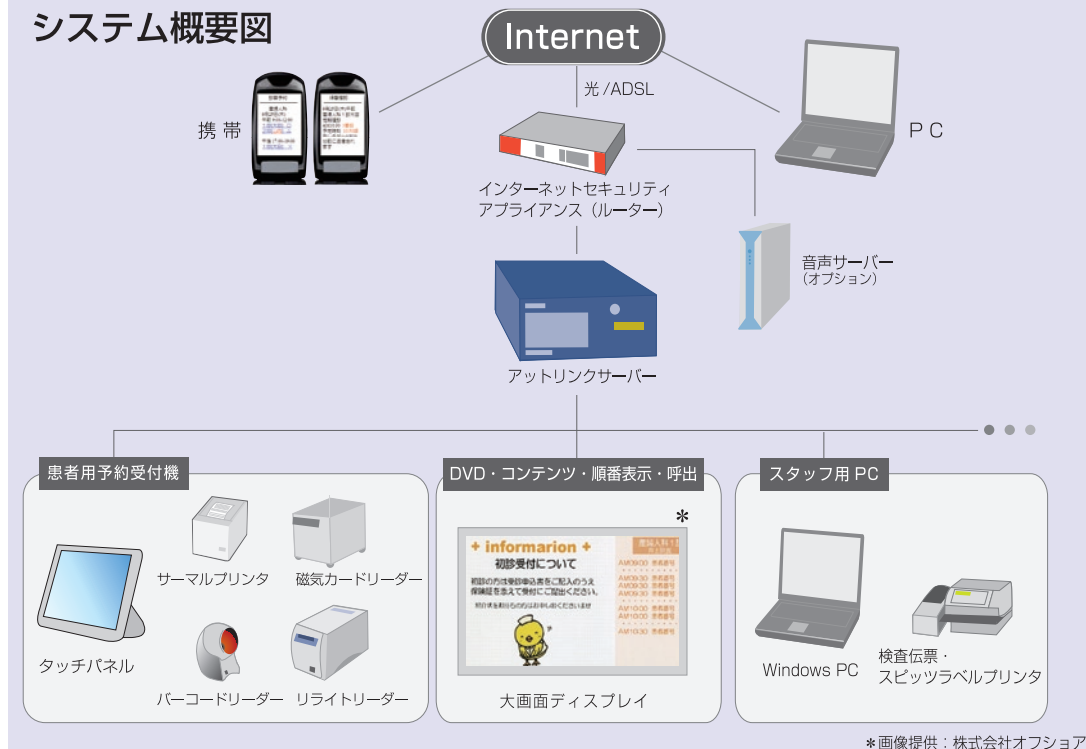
システム概要図

Internet

光 /ADSL

携帯

PC

インターネットセキュリティアプライアンス（ルーター）

音声サーバー
（オプション）

アットリンクサーバー

患者用予約受付機

サーマルプリンタ

磁気カードリーダー

タッチパネル

バーコードリーダー

リライトリーダー

DVD・コンテンツ・順番表示・呼出

*

+ informarion +
初診受付について
初診の方は受付申込書をご記入のうえ保険証を添えて受付にご提出ください。

大画面ディスプレイ

スタッフ用 PC

Windows PC

検査伝票・スピッツラベルプリンタ

*画像提供：株式会社オフショア